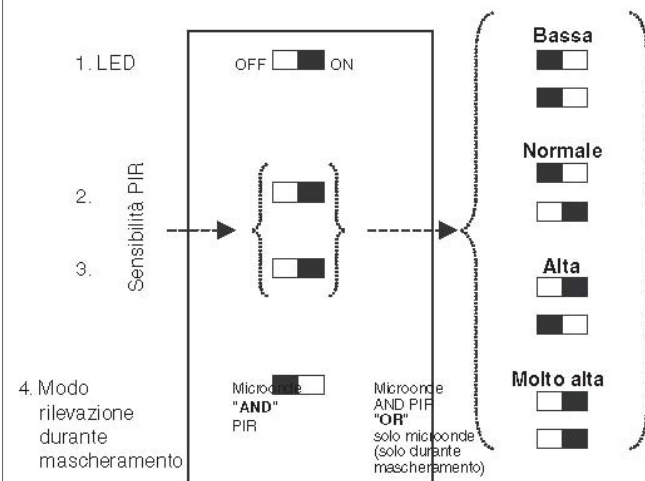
1. LED

OFF ON

2.

Sensibilità PIR

3.

Bassa

Normale

Alta

Molto alta

4. Modo rilevazione durante mascheramento

Microonde "AND" PIR

Microonde AND PIR "OR" solo microonde (solo durante mascheramento)